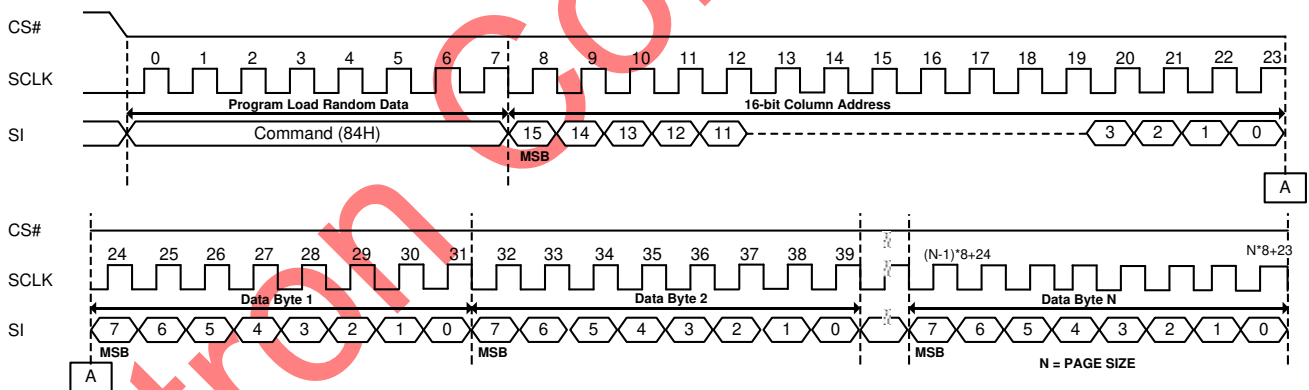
CS#

SCLK

0 1 2 3 4 5 6 7 8 9 10 11 12 13 14 15 16 17 18 19 20 21 22 23

Program Load Random Data

16-bit Column Address

SI

Command (84H)

15 14 13 12 11 3 2 1 0

MSB

A

CS#

SCLK

24 25 26 27 28 29 30 31 32 33 34 35 36 37 38 39 (N-1)*8+24 N*8+23

Data Byte 1

Data Byte 2

Data Byte N

SI

7 6 5 4 3 2 1 0 7 6 5 4 3 2 1 0 7 6 5 4 3 2 1 0

MSB

MSB

MSB

N = PAGE SIZE

A